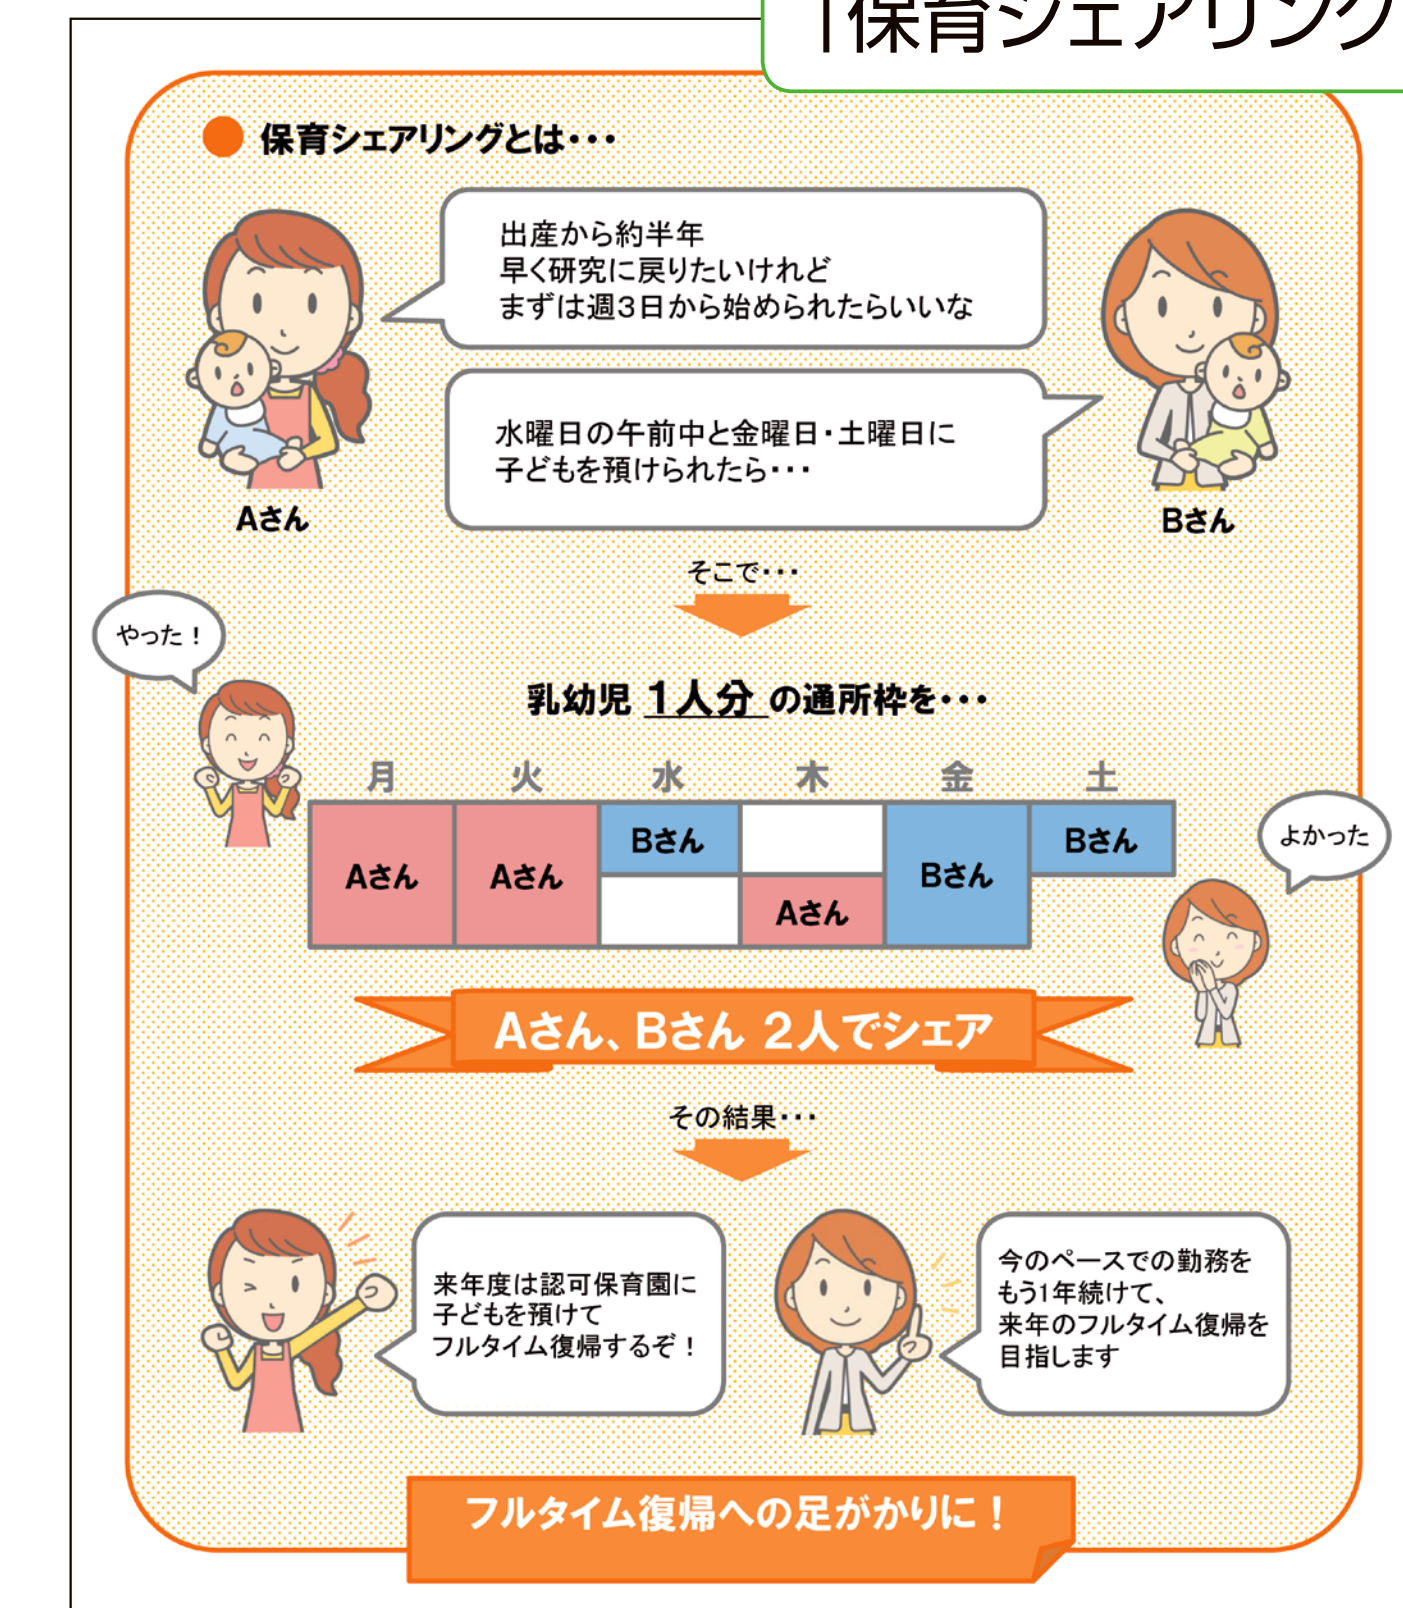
「保育シェアリング

保育シェアリングとは・・・

出産から約半年
早く研究に戻りたいけれど
まずは週3日から始められたらいいな

水曜日の午前中と金曜日・土曜日に
子どもを預けられたら・・・

Aさん

Bさん

そこで・・・

やった！

乳幼児 1人分 の通所枠を・・・

| 月 | 火 | 水 | 木 | 金 | 土 |
|---|---|---|---|---|---|
| Aさん | Aさん | Bさん |  | Bさん | Bさん |
|  |  |  | Aさん |  |  |

よかった

Aさん、Bさん 2人でシェア

その結果・・・

来年度は認可保育園に
子どもを預けて
フルタイム復帰するぞ！

今のペースでの勤務を
もう1年続けて、
来年のフルタイム復帰を
目指します

フルタイム復帰への足がかりに！